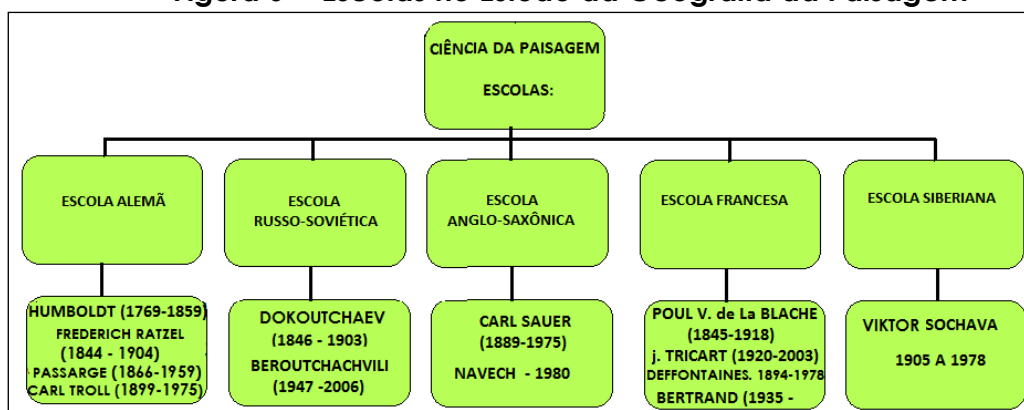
Figura 6 – Escolas no Estudo da Geografia da Paisagem

CIÊNCIA DA PAISAGEM

ESCOLAS:

ESCOLA ALEMÃ

ESCOLA RUSSO-SOVIÉTICA

ESCOLA ANGLO-SAXÔNICA

ESCOLA FRANCESA

ESCOLA SIBERIANA

HUMBOLDT (1769-1859)
FREDERICH RATZEL (1844 - 1904)
PASSARGE (1866-1959)
CARL TROLL (1899-1975)

DOKOUTCHAEV (1846 - 1903)
BEROUTCHACHVILI (1947 -2006)

CARL SAUER (1889-1975)
NAVECH - 1980

POUL V. de La BLACHE (1845-1918)
j. TRICART (1920-2003)
DEFFONTAINES. 1894-1978
BERTRAND (1935 -

VIKTOR SOCHAVA
1905 A 1978